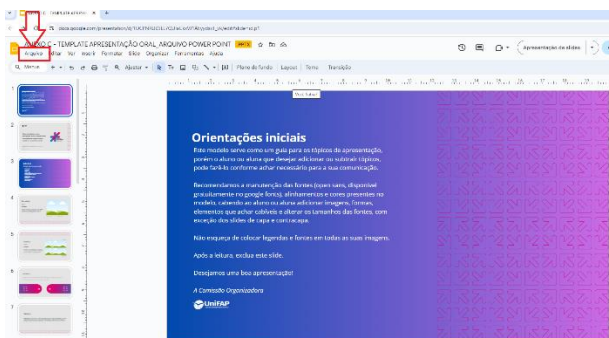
ANEXO C - TEMPLATE APRESENTAÇÃO ORAL_ARQUIVO POWER POINT
Arquivo Editar Ver Inserir Formatar Slide Organizar Ferramentas Ajuda
Apresentação de slides
Menus
Ajustar
Plano de fundo Layout Tema Transição

Orientações iniciais

Este modelo serve como um guia para os tópicos da apresentação, porém o aluno ou aluna que desejar adicionar ou subtrair tópicos, pode fazê-lo conforme achar necessário para a sua comunicação.

Recomendamos a manutenção das fontes (open sans, disponível gratuitamente no google fonts), alinhamentos e cores presentes no modelo, cabendo ao aluno ou aluna adicionar imagens, formas, elementos que achar cabíveis e alterar os tamanhos das fontes, com exceção dos slides de capa e conclusão.

Não esqueça de colocar legendas e fontes em todas as suas imagens.

Após a leitura, exclua este slide.

Desejamos uma boa apresentação!

A Comissão Organizadora

UNIFAP